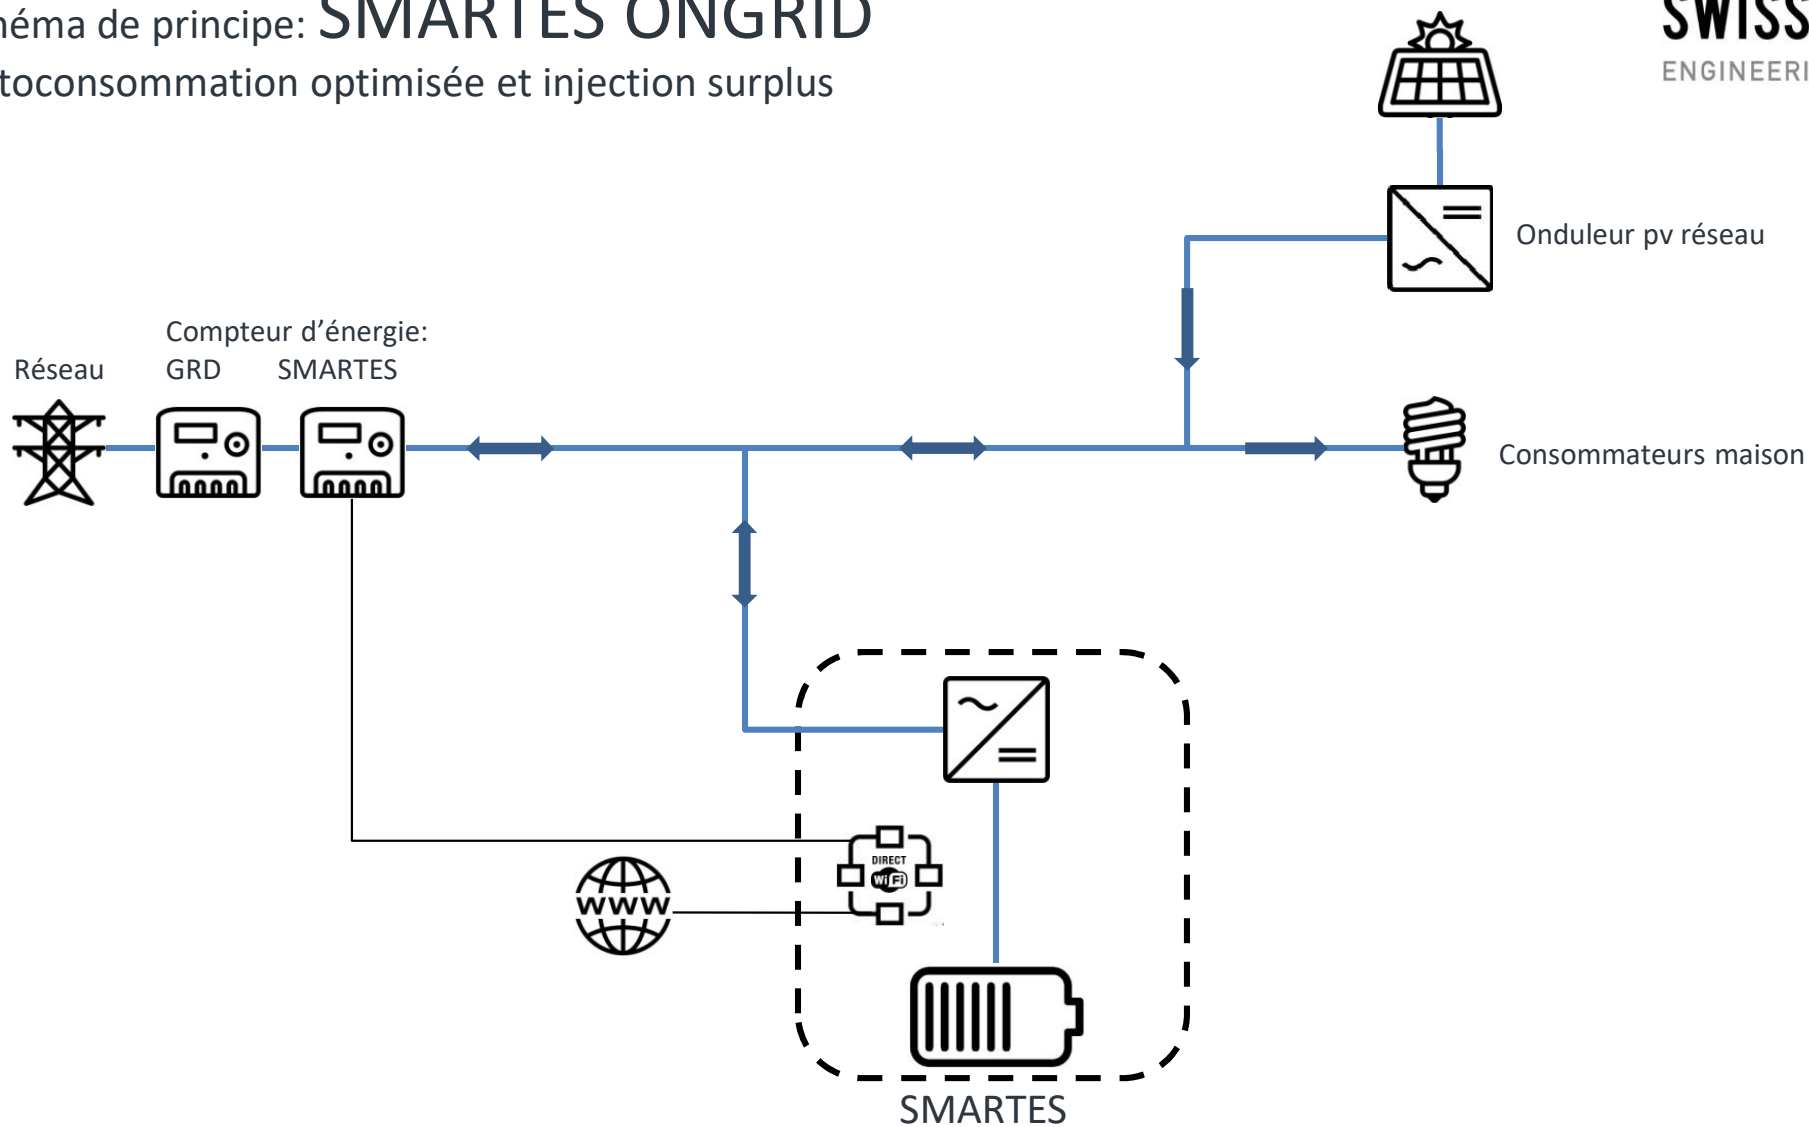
héma de principe: SMARTES ONGRID
toconsommation optimisée et injection surplus

SWISS
ENGINEERI

Onduleur pv réseau

Compteur d'énergie:
Réseau GRD SMARTES

Consommateurs maison

DIRECT
Wi Fi

www

SMARTES